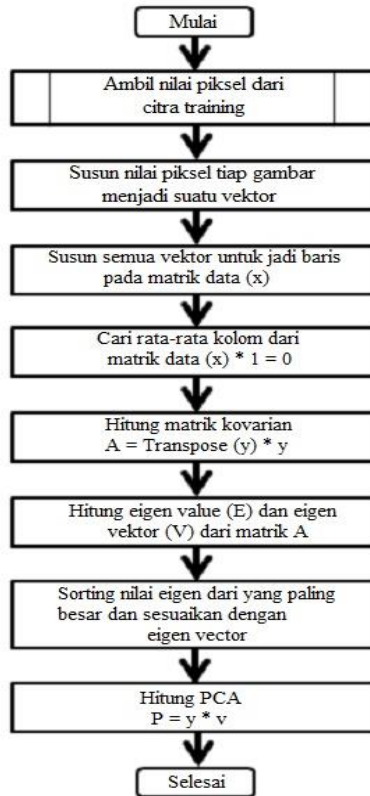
Mulai

Ambil nilai piksel dari citra training

Susun nilai piksel tiap gambar menjadi suatu vektor

Susun semua vektor untuk jadi baris pada matrik data (x)

Cari rata-rata kolom dari matrik data (x) * 1 = 0

Hitung matrik kovarian A = Transpose (y) * y

Hitung eigen value (E) dan eigen vektor (V) dari matrik A

Sorting nilai eigen dari yang paling besar dan sesuaikan dengan eigen vector

Hitung PCA P = y * v

Selesai